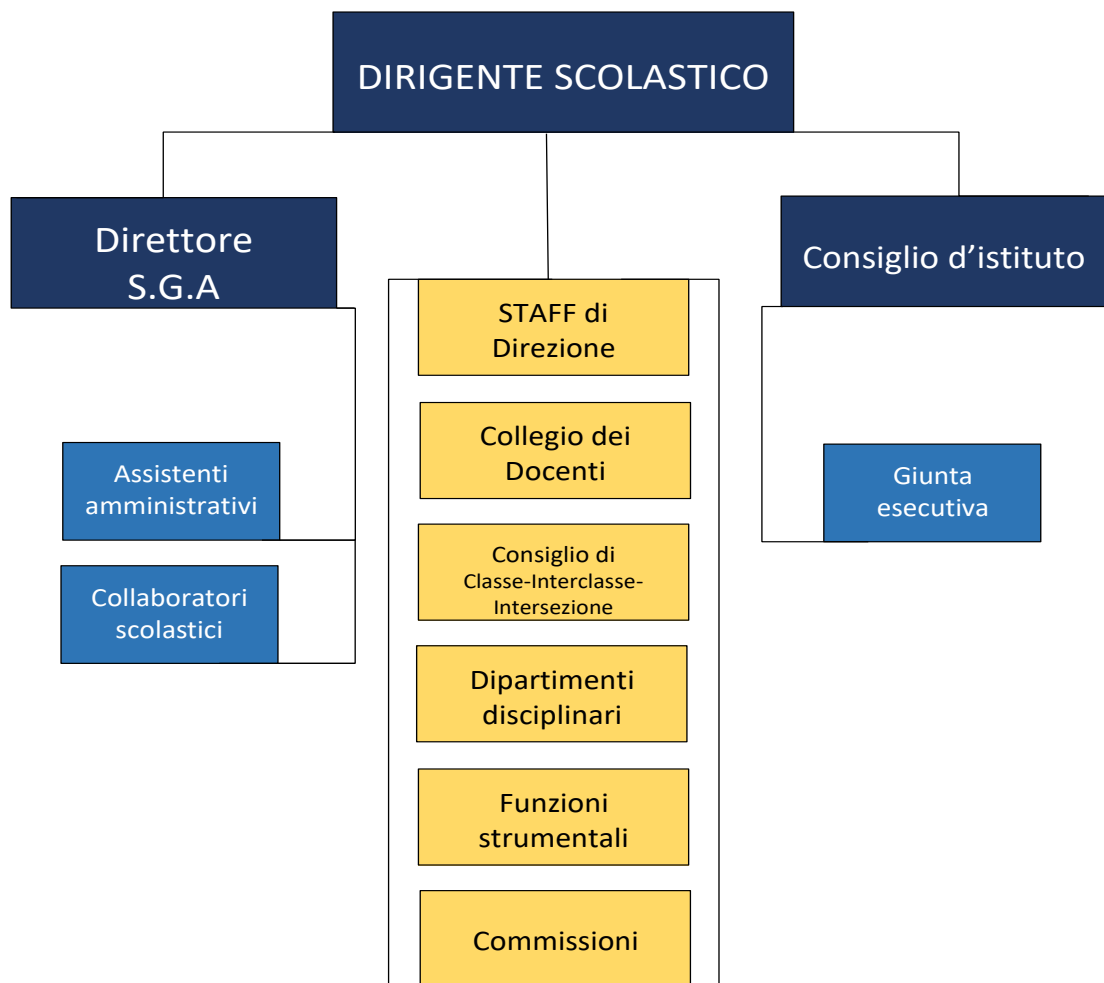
DIRIGENTE SCOLASTICO

Direttore S.G.A

Assistenti amministrativi

Collaboratori scolastici

STAFF di Direzione

Collegio dei Docenti

Consiglio di Classe-Interclasse-Intersezione

Dipartimenti disciplinari

Funzioni strumentali

Commissioni

Consiglio d'istituto

Giunta esecutiva